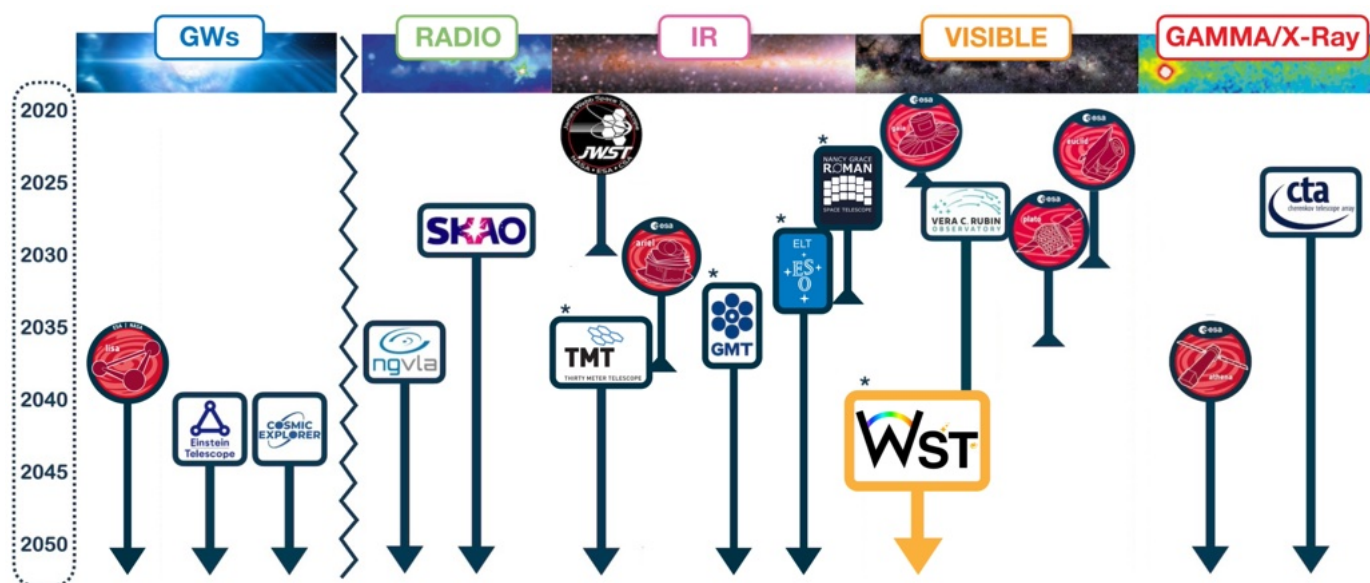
GWs
RADIO
IR
VISIBLE
GAMMA/X-Ray

2020
2025
2030
2035
2040
2045
2050

ESA | NASA
lisa
Einstein Telescope
COSMIC EXPLORER

ngvla
SKAO

JWST
NASA • ESA • CSA
esa
ariel
*
TMT
THIRTY METER TELESCOPE
*
GMT
*
ELT
ESO
*
NANCY GRACE ROMAN
SPACE TELESCOPE

esa
gaia
VERA C. RUBIN OBSERVATORY
esa
plato
esa
euclid
*
WST

cta
cherenkov telescope array
esa
athena